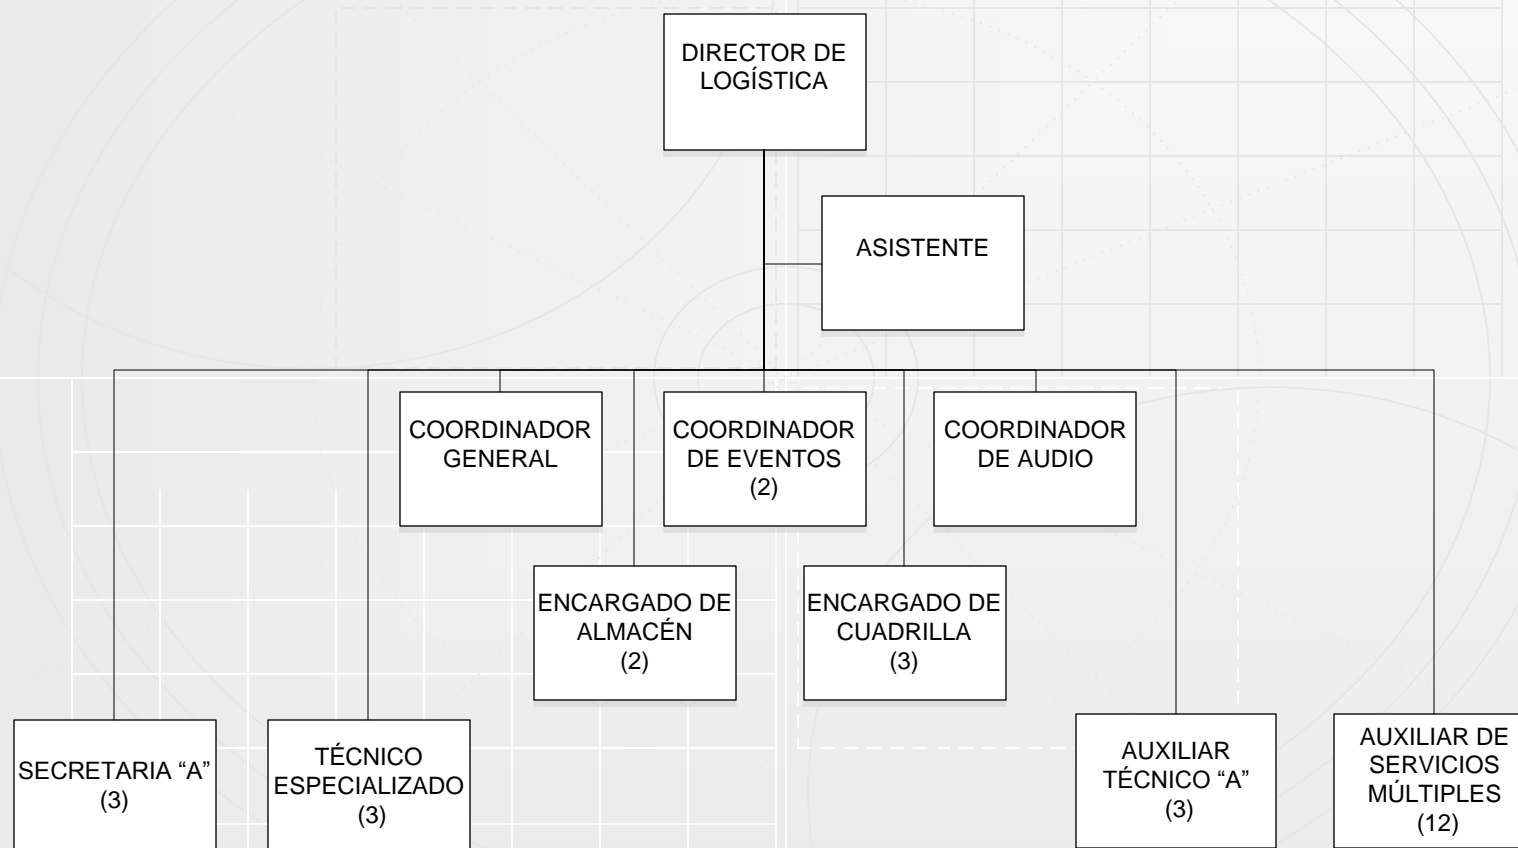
DIRECTOR DE LOGÍSTICA

ASISTENTE

COORDINADOR GENERAL

COORDINADOR DE EVENTOS (2)

COORDINADOR DE AUDIO

ENCARGADO DE ALMACÉN (2)

ENCARGADO DE CUADRILLA (3)

SECRETARIA “A” (3)

TÉCNICO ESPECIALIZADO (3)

AUXILIAR TÉCNICO “A” (3)

AUXILIAR DE SERVICIOS MÚLTIPLES (12)